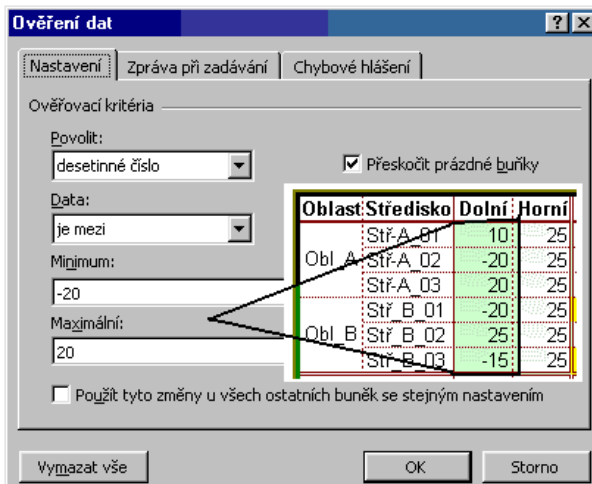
Ověření dat

?
X

Nastavení | Zpráva při zadávání | Chybové hlášení

Ověřovací kritéria

Povolit:
desetinné číslo

Přeskočit prázdné buňky

Data:
je mezi

Minimum:
-20

Maximální:
20

| Oblast | Středisko | Dolní | Horní |
|---|---|---|---|
| Obl_A | Stř-A_01 | 10 | 25 |
| | Stř-A_02 | -20 | 25 |
| | Stř-A_03 | 20 | 25 |
| Obl_B | Stř_B_01 | -20 | 25 |
| | Stř_B_02 | 25 | 25 |
| | Stř_B_03 | -15 | 25 |

Použít tyto změny u všech ostatních buněk se stejným nastavením

Vymazat vše

OK

Storno